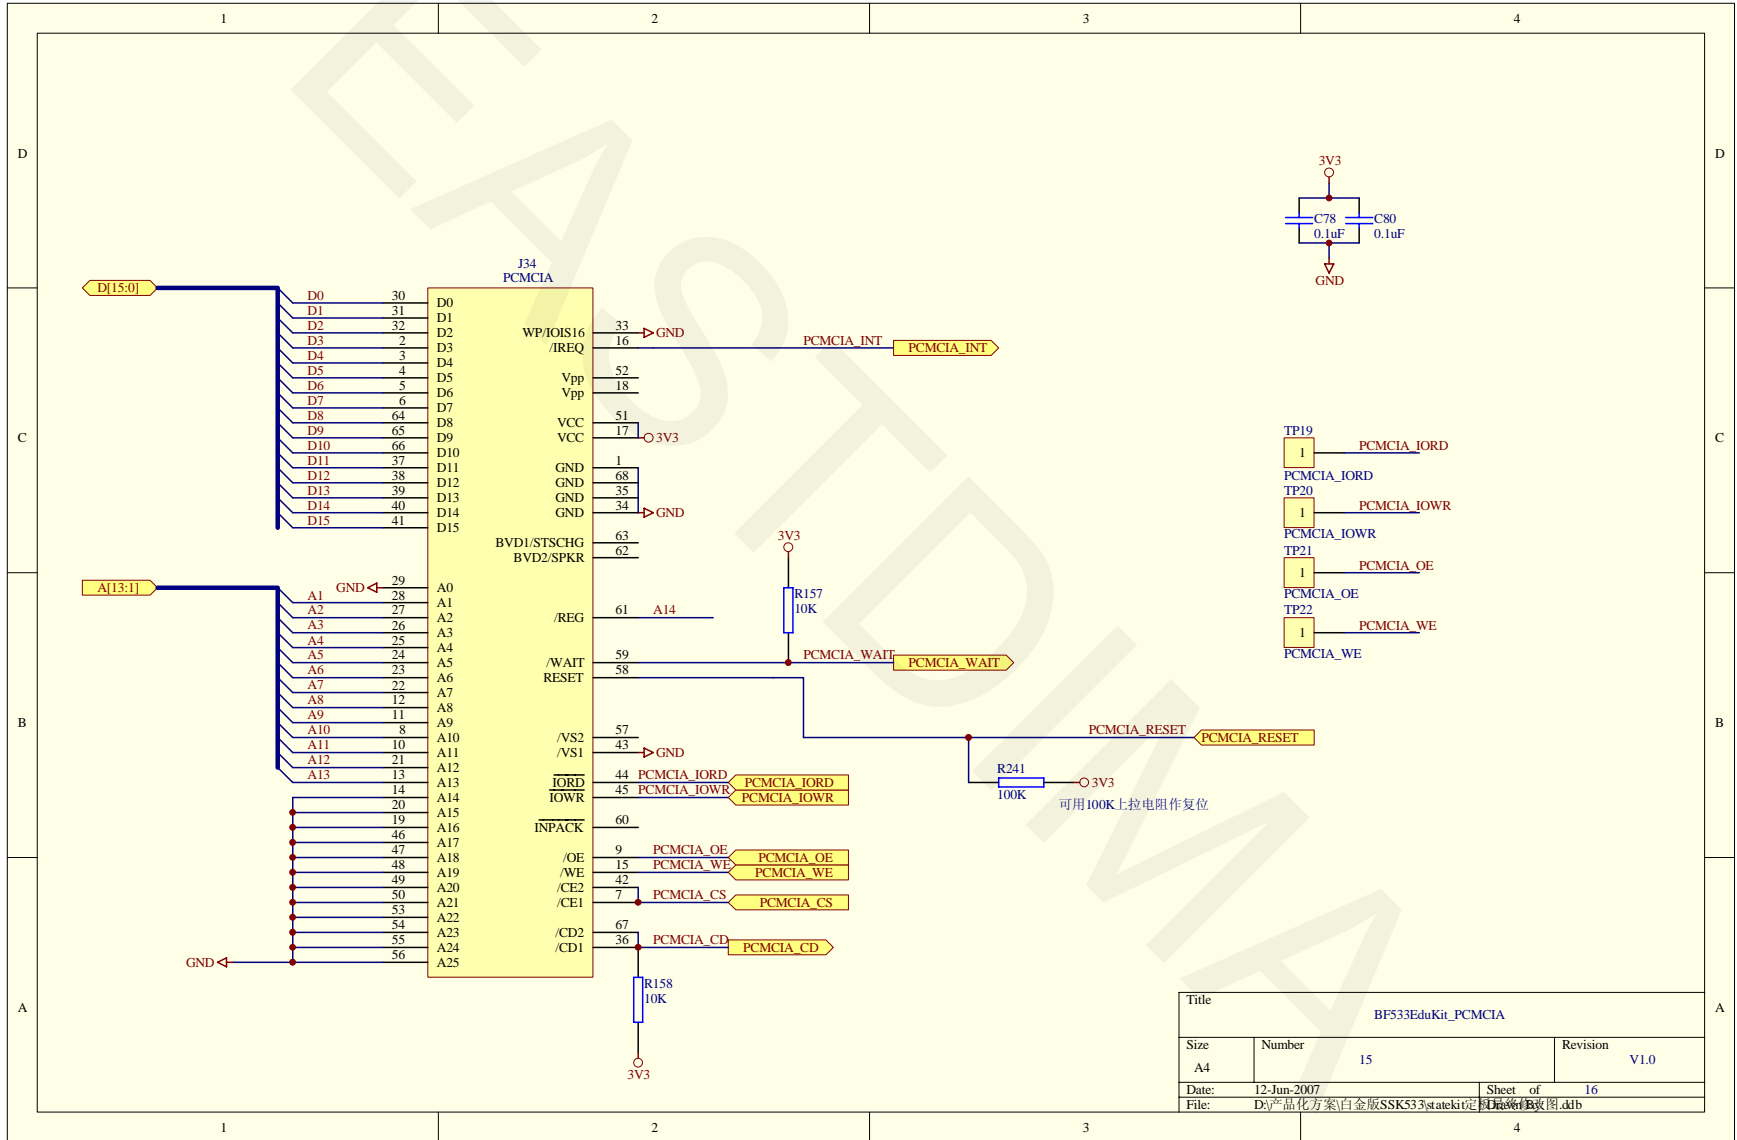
1 2 3 4

D

C

B

A

EASTDIMA

3V3
C78 0.1uF
C80 0.1uF
GND

J34
PCMCIA

D[15:0]
D0 30 D0
D1 31 D1
D2 32 D2
D3 2 D3
D4 3 D4
D5 4 D5
D6 5 D6
D7 6 D7
D8 64 D8
D9 65 D9
D10 66 D10
D11 37 D11
D12 38 D12
D13 39 D13
D14 40 D14
D15 41 D15

WP/IOIS16 33 GND
/IREQ 16 PCMCIA_INT PCMCIA_INT
Vpp 52
Vpp 18
VCC 51
VCC 17 3V3
GND 1
GND 68
GND 35
GND 34 GND
BVD1/STSCHG 63
BVD2/SPKR 62

A[13:1]
GND 29 A0
A1 28 A1
A2 27 A2
A3 26 A3
A4 25 A4
A5 24 A5
A6 23 A6
A7 22 A7
A8 12 A8
A9 11 A9
A10 8 A10
A11 10 A11
A12 21 A12
A13 13 A13
14 A14
20 A15
19 A16
46 A17
47 A18
48 A19
49 A20
50 A21
53 A22
54 A23
55 A24
56 A25
GND

/REG 61 A14
3V3
R157 10K
/WAIT 59 PCMCIA_WAIT PCMCIA_WAIT
RESET 58
/VS2 57
/VS1 43 GND
IORD 44 PCMCIA_IORD PCMCIA_IORD
IOWR 45 PCMCIA_IOWR PCMCIA_IOWR
INPACK 60
/OE 9 PCMCIA_OE PCMCIA_OE
/WE 15 PCMCIA_WE PCMCIA_WE
/CE2 42
/CE1 7 PCMCIA_CS PCMCIA_CS
/CD2 67
/CD1 36 PCMCIA_CD PCMCIA_CD
R158 10K
3V3

PCMCIA_RESET PCMCIA_RESET
R241 100K 3V3
可用100K上拉电阻作复位

TP19 1 PCMCIA_IORD
PCMCIA_IORD
TP20 1 PCMCIA_IOWR
PCMCIA_IOWR
TP21 1 PCMCIA_OE
PCMCIA_OE
TP22 1 PCMCIA_WE
PCMCIA_WE

| Title | BF533EduKit_PCMCIA | |
|---|---|---|
| Size A4 | Number 15 | Revision V1.0 |
| Date: 12-Jun-2007 | Sheet of 16 | |
| File: D:\产品化方案\白金版SSK533\statekit定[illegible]Drawn By:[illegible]图.ddb | | |